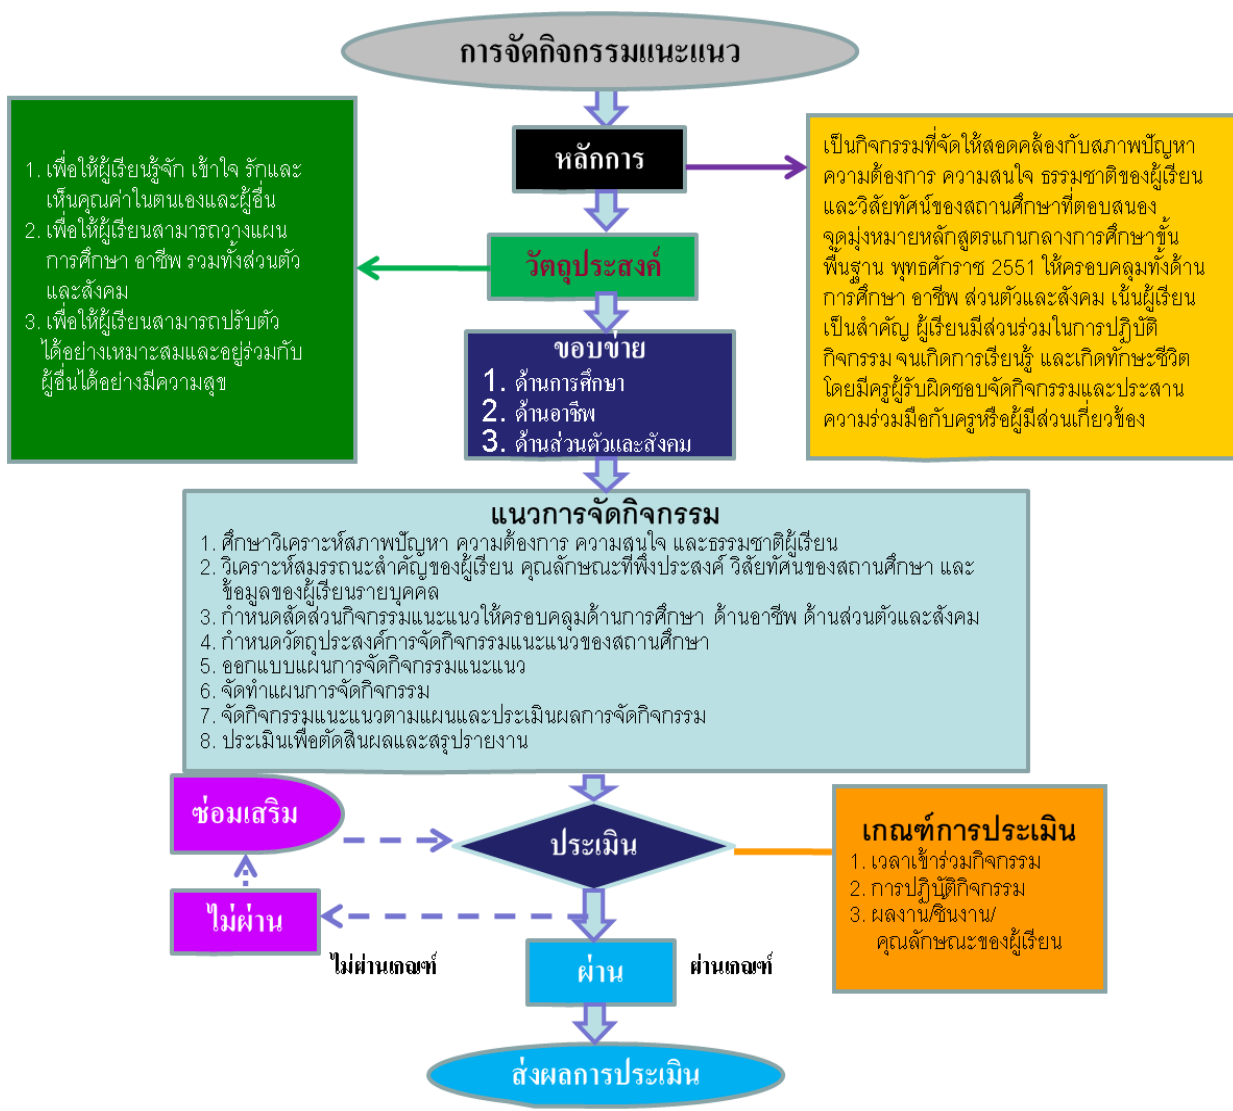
การจัดกิจกรรมแนะแนว

หลักการ

เป็นกิจกรรมที่จัดให้สอดคล้องกับสภาพปัญหา ความต้องการ ความสนใจ ธรรมชาติของผู้เรียน และวิสัยทัศน์ของสถานศึกษาที่ตอบสนองจุดมุ่งหมายหลักสูตรแกนกลางการศึกษาขั้นพื้นฐาน พุทธศักราช 2551 ให้ครอบคลุมทั้งด้านการศึกษา อาชีพ ส่วนตัวและสังคม เน้นผู้เรียนเป็นสำคัญ ผู้เรียนมีส่วนร่วมในการปฏิบัติกิจกรรม จนเกิดการเรียนรู้ และเกิดทักษะชีวิต โดยมีครูผู้รับผิดชอบจัดกิจกรรมและประสานความร่วมมือกับครูหรือผู้มีส่วนเกี่ยวข้อง

วัตถุประสงค์

1. เพื่อให้ผู้เรียนรู้จัก เข้าใจ รักและเห็นคุณค่าในตนเองและผู้อื่น
2. เพื่อให้ผู้เรียนสามารถวางแผนการศึกษา อาชีพ รวมทั้งส่วนตัวและสังคม
3. เพื่อให้ผู้เรียนสามารถปรับตัวได้อย่างเหมาะสมและอยู่ร่วมกับผู้อื่นได้อย่างมีความสุข

ขอบข่าย
1. ด้านการศึกษา
2. ด้านอาชีพ
3. ด้านส่วนตัวและสังคม

แนวการจัดกิจกรรม
1. ศึกษาวิเคราะห์สภาพปัญหา ความต้องการ ความสนใจ และธรรมชาติผู้เรียน
2. วิเคราะห์สมรรถนะสำคัญของผู้เรียน คุณลักษณะที่พึงประสงค์ วิสัยทัศน์ของสถานศึกษา และข้อมูลของผู้เรียนรายบุคคล
3. กำหนดสัดส่วนกิจกรรมแนะแนวให้ครอบคลุมด้านการศึกษา ด้านอาชีพ ด้านส่วนตัวและสังคม
4. กำหนดวัตถุประสงค์การจัดกิจกรรมแนะแนวของสถานศึกษา
5. ออกแบบแผนการจัดกิจกรรมแนะแนว
6. จัดทำแผนการจัดกิจกรรม
7. จัดกิจกรรมแนะแนวตามแผนและประเมินผลการจัดกิจกรรม
8. ประเมินเพื่อตัดสินผลและสรุปรายงาน

ซ่อมเสริม

ประเมิน

เกณฑ์การประเมิน
1. เวลาเข้าร่วมกิจกรรม
2. การปฏิบัติกิจกรรม
3. ผลงาน/ชิ้นงาน/คุณลักษณะของผู้เรียน

ไม่ผ่าน

ไม่ผ่านเกณฑ์

ผ่าน

ผ่านเกณฑ์

ส่งผลการประเมิน